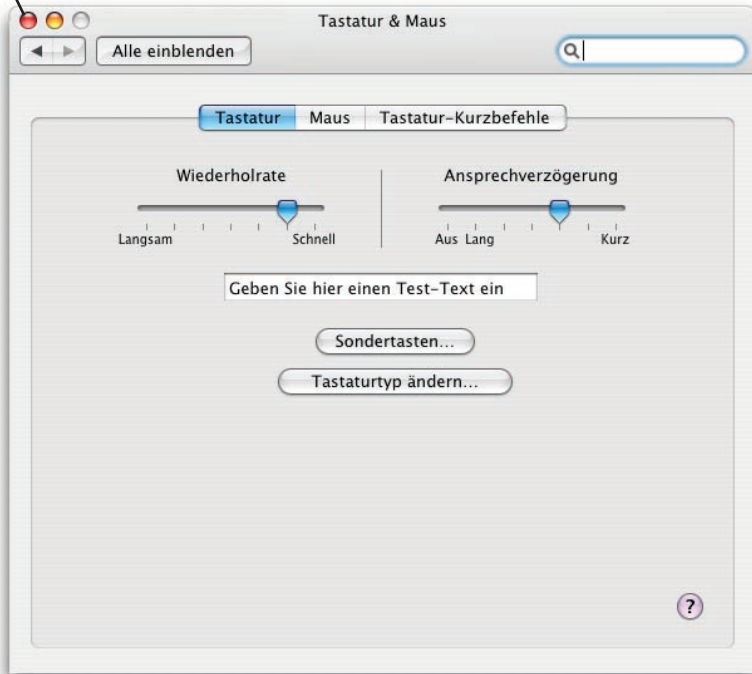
Tastatur & Maus

Alle einblenden

Tastatur | Maus | Tastatur-Kurzbefehle

Wiederholrate

Langsam Schnell

Ansprechverzögerung

Aus Lang Kurz

Geben Sie hier einen Test-Text ein

Sondertasten...

Tastaturtyp ändern...

?